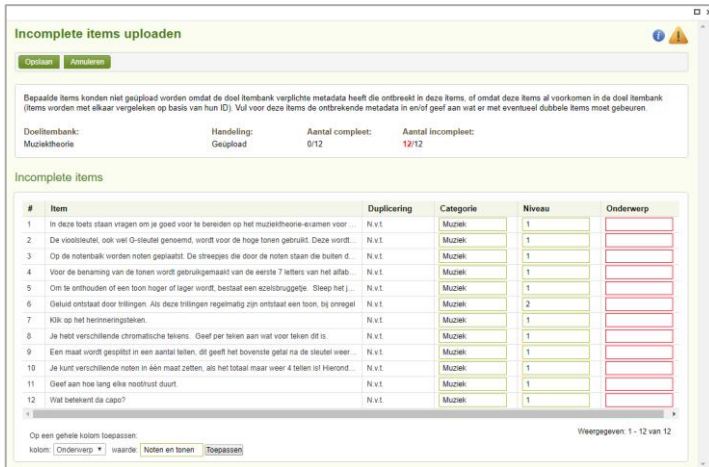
Incomplete items uploaden

Opslaan Annuleren

Bepaalde items konden niet geüpload worden omdat de doel itembank verplichte metadata heeft die ontbreekt in deze items, of omdat deze items al voorkomen in de doel itembank (items worden met elkaar vergeleken op basis van hun ID). Vul voor deze items de ontbrekende metadata in en/of geef aan wat er met eventueel dubbele items moet gebeuren.

Doelitembank: Muziektheorie
Handeling: Geüpload
Aantal compleet: 0/12
Aantal incompleet: 12/12

Incomplete items

| # | Item | Duplicering | Categorie | Niveau | Onderwerp |
|---|---|---|---|---|---|
| 1 | In deze toets staan vragen om je goed voor te bereiden op het muziektheorie-examen voor ... | N.v.t. | Muziek | 1 | |
| 2 | De vioolsleutel, ook wel G-sleutel genoemd, wordt voor de hoge tonen gebruikt. Deze wordt... | N.v.t. | Muziek | 1 | |
| 3 | Op de notenbalk worden noten geplaatst. De streepjes die door de noten staan die buiten d... | N.v.t. | Muziek | 1 | |
| 4 | Voor de benaming van de tonen wordt gebruikgemaakt van de eerste 7 letters van het alfab... | N.v.t. | Muziek | 1 | |
| 5 | Om te onthouden of een toon hoger of lager wordt, bestaat een ezelsbruggetje. Sleep het j... | N.v.t. | Muziek | 1 | |
| 6 | Geluid ontstaat door trillingen. Als deze trillingen regelmatig zijn ontstaat een toon, bij onregel | N.v.t. | Muziek | 2 | |
| 7 | Klik op het herinneringsteken. | N.v.t. | Muziek | 1 | |
| 8 | Je hebt verschillende chromatische tekens. Geef per teken aan wat voor teken dit is. | N.v.t. | Muziek | 1 | |
| 9 | Een maat wordt gesplitst in een aantal tellen, dit geeft het bovenste getal na de sleutel weer... | N.v.t. | Muziek | 1 | |
| 10 | Je kunt verschillende noten in één maat zetten, als het totaal maar weer 4 tellen is! Hierond... | N.v.t. | Muziek | 1 | |
| 11 | Geef aan hoe lang elke noot/rust duurt. | N.v.t. | Muziek | 1 | |
| 12 | Wat betekent da capo? | N.v.t. | Muziek | 1 | |

Weergegeven: 1 - 12 van 12

Op een gehele kolom toepassen:
kolom: Onderwerp ▼ waarde: Noten en tonen Toepassen